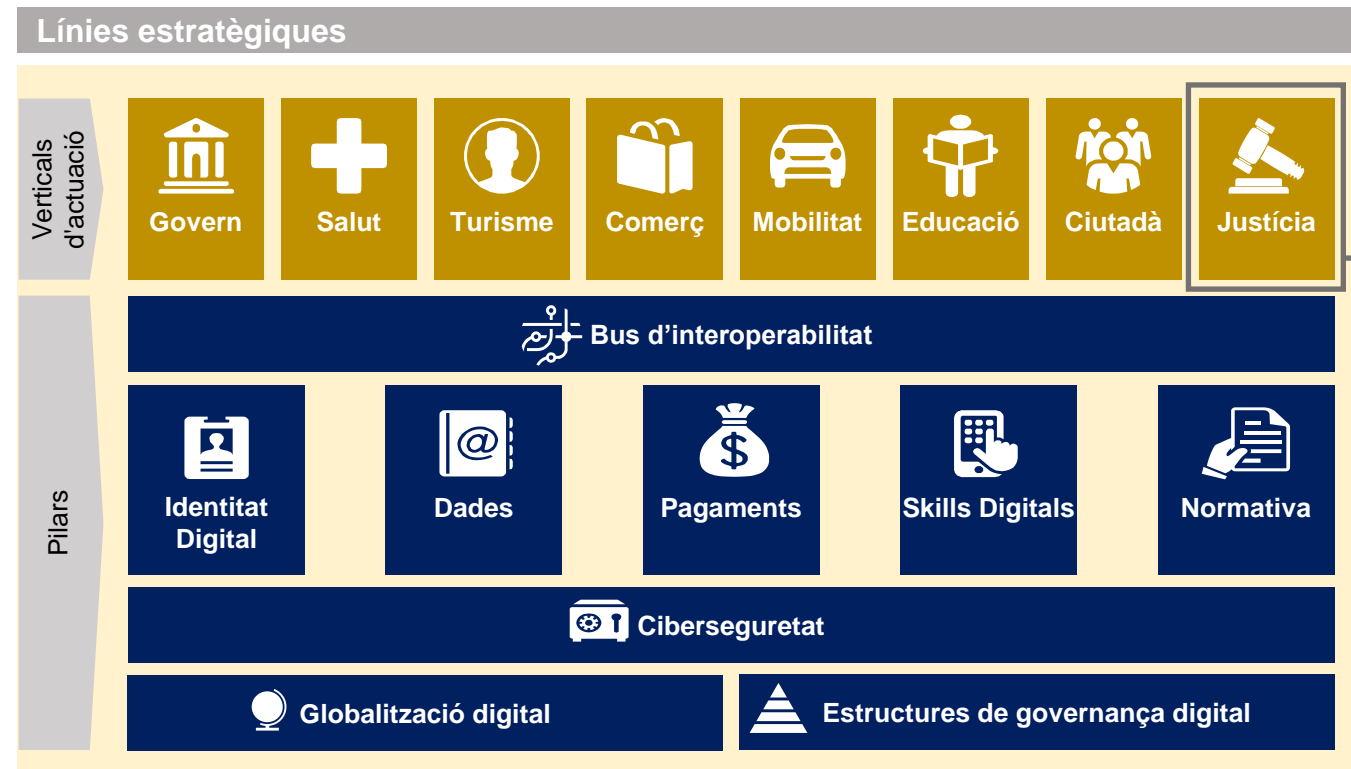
Línies estratègiques

Verticals d'actuació

Govern

Salut

Turisme

Comerç

Mobilitat

Educació

Ciutadà

Justícia

Pilars

Bus d'interoperabilitat

Identitat Digital

Dades

Pagaments

Skills Digitals

Normativa

Ciberseguretat

Globalització digital

Estructures de governança digital